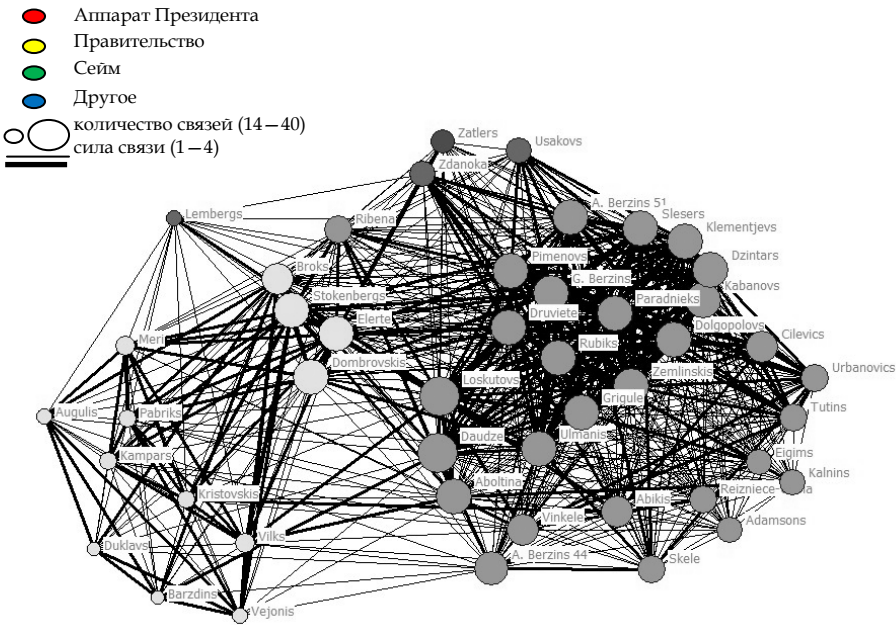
Аппарат Президента
Правительство
Сейм
Другое
количество связей (14 — 40)
сила связи (1 — 4)

Zatlers
Usakovs
Zdanoka
Lembergs
Ribena
A. Berzins 51
Slesers
Klementjevs
Dzintars
Broks
Pimenovs
G. Berzins
Kabanovs
Stokenbergs
Paradnieks
Elerte
Druviete
Dolgopolovs
Cilevics
Meri
Rubiks
Dombrovskis
Urbanovics
Loskutovs
Zemlinskis
Augulis
Pabriks
Grigule
Tutins
Daudze
Ulmanis
Eigims
Kampars
Kalnins
Kristovskis
Aboltina
Reizniece-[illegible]a
Abikis
Vinkele
Adamsons
Duklavs
Vilks
A. Berzins 44
Skele
Barzdins
Vejonis